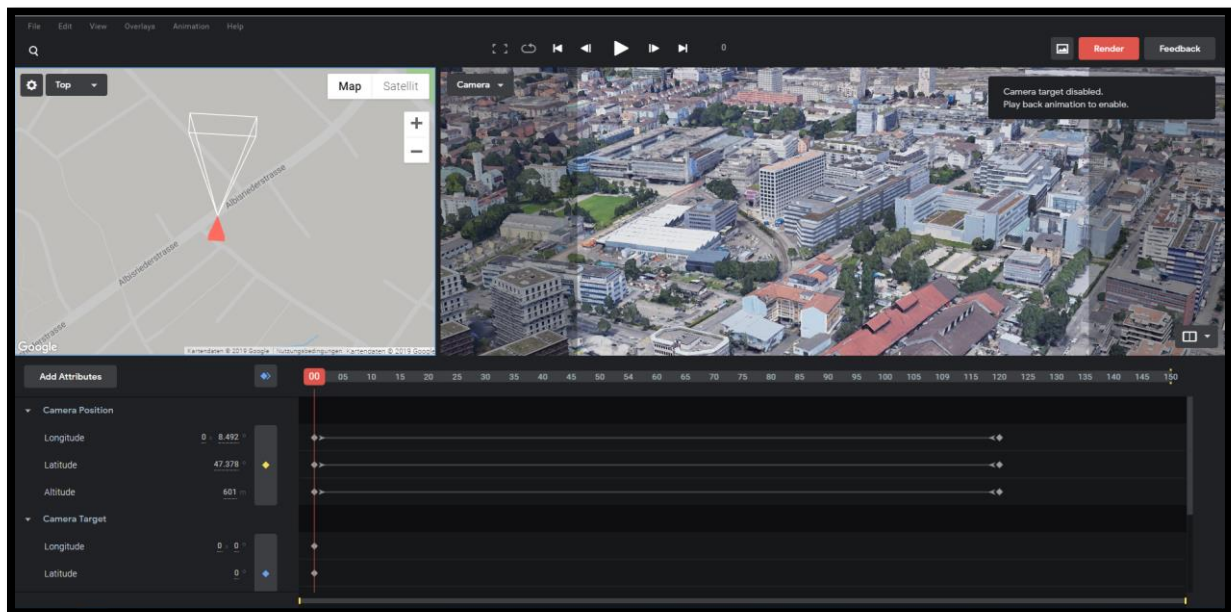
File Edit View Overlays Animation Help

0

Render Feedback

Top

Map Satellit

Albisriederstrasse

Albisriederstrasse

Google

Kartendaten © 2019 Google Nutzungsbedingungen Kartendaten © 2019 Google

Camera

Camera target disabled.
Play back animation to enable.

Add Attributes

00 05 10 15 20 25 30 35 40 45 50 54 60 65 70 75 80 85 90 95 100 105 109 115 120 125 130 135 140 145 150

Camera Position

Longitude 0 8.492

Latitude 47.378

Altitude 601

Camera Target

Longitude 0 0

Latitude 0